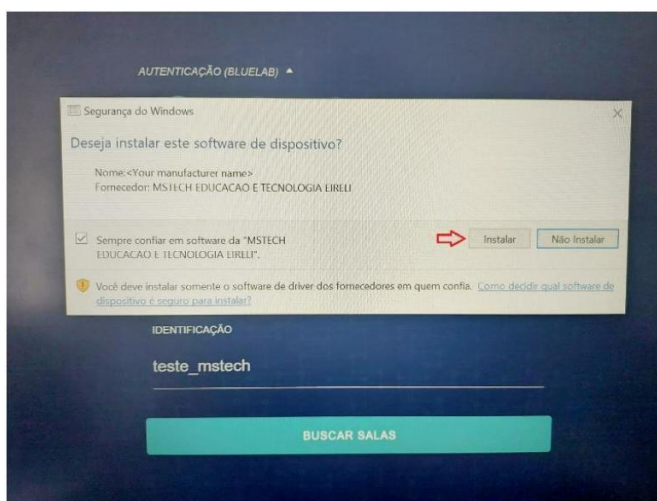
AUTENTICAÇÃO (BLUELAB) ▲

Segurança do Windows

Deseja instalar este software de dispositivo?

Nome: <Your manufacturer name>
Fornecedor: MSTECH EDUCACAO E TECNOLOGIA EIRELI

Sempre confiar em software da "MSTECH EDUCACAO E TECNOLOGIA EIRELI".

Instalar

Não Instalar

Você deve instalar somente o software de driver dos fornecedores em quem confia. Como decidir qual software de dispositivo é seguro para instalar?

IDENTIFICAÇÃO

teste_mstech

BUSCAR SALAS